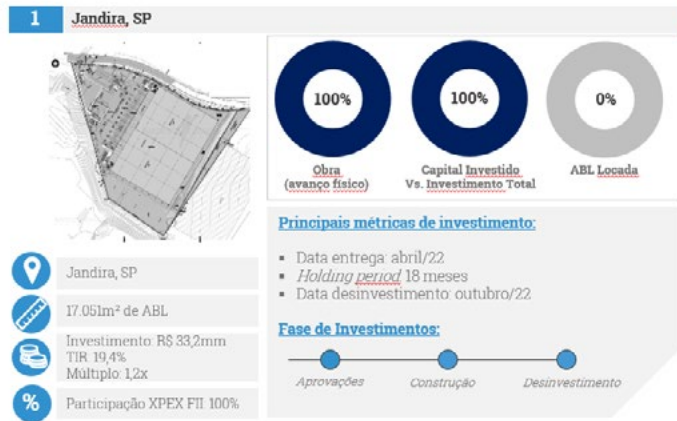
1 Jandira, SP

100%
Obra (avanço físico)

100%
Capital Investido Vs. Investimento Total

0%
ABL Locada

Principais métricas de investimento:

- Data entrega: abril/22
- *Holding period* 18 meses
- Data desinvestimento: outubro/22

Fase de Investimentos:

Aprovações
Construção
Desinvestimento

Jandira, SP

17.051m² de ABL

Investimento: R$ 33,2mm
TIR: 19,4%
Múltiplo: 1,2x

%
Participação XPEX FII: 100%